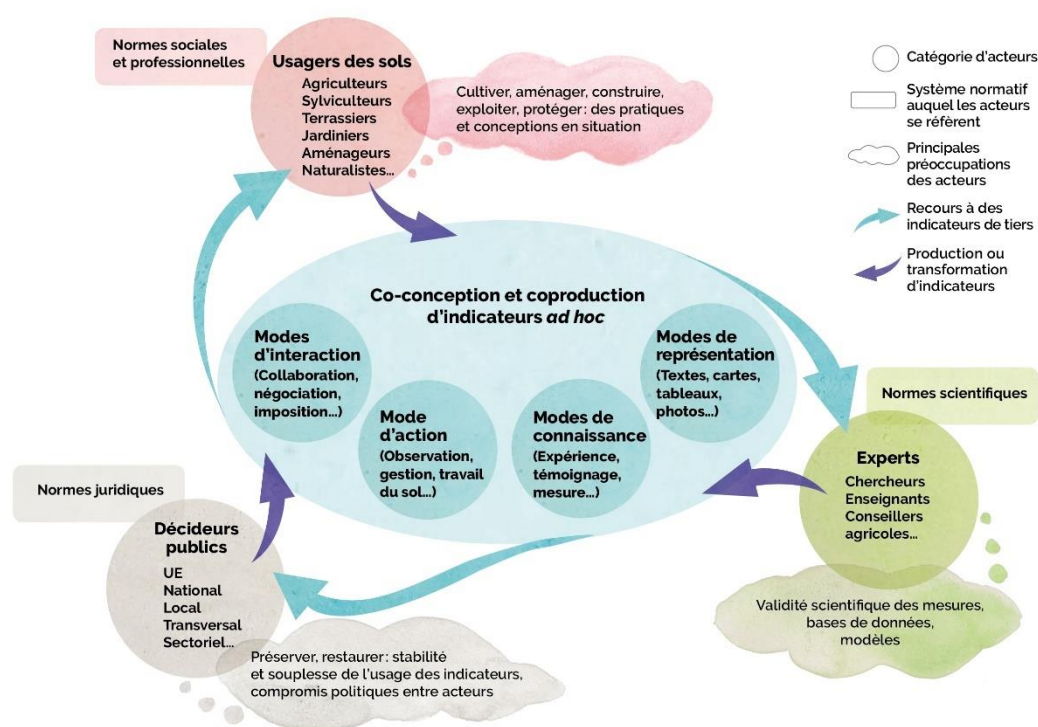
Normes sociales et professionnelles

Usagers des sols
Agriculteurs
Sylviculteurs
Terrassiers
Jardiniers
Aménageurs
Naturalistes...

Cultiver, aménager, construire, exploiter, protéger: des pratiques et conceptions en situation

Catégorie d'acteurs

Système normatif auquel les acteurs se réfèrent

Principales préoccupations des acteurs

Recours à des indicateurs de tiers

Production ou transformation d'indicateurs

Co-conception et coproduction d'indicateurs *ad hoc*

Modes d'interaction
(Collaboration, négociation, imposition...)

Mode d'action
(Observation, gestion, travail du sol...)

Modes de connaissance
(Expérience, témoignage, mesure...)

Modes de représentation
(Textes, cartes, tableaux, photos...)

Normes scientifiques

Experts
Chercheurs
Enseignants
Conseillers agricoles...

Validité scientifique des mesures, bases de données, modèles

Normes juridiques

Décideurs publics
UE
National
Local
Transversal
Sectoriel...

Préserver, restaurer: stabilité et souplesse de l'usage des indicateurs, compromis politiques entre acteurs